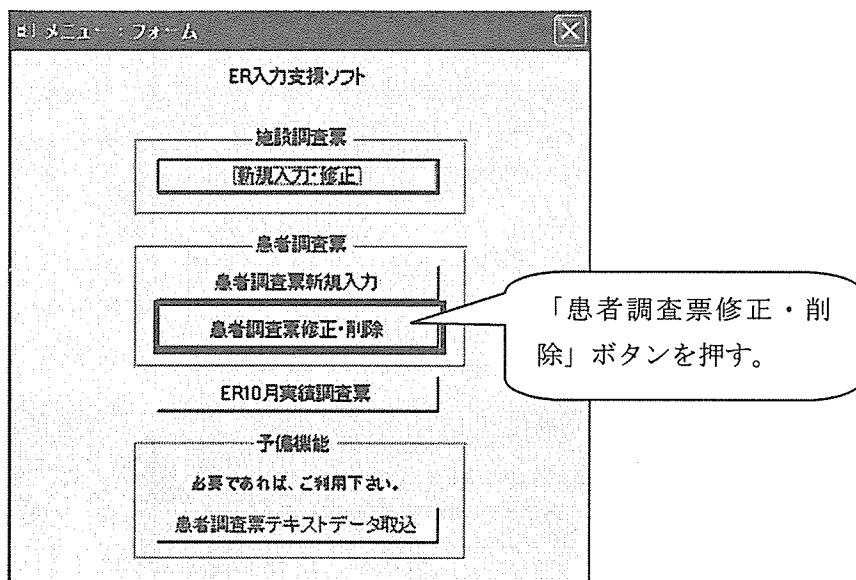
メニュー：フォーム

ER入力支援ソフト

施設調査票

新規入力・修正

患者調査票

患者調査票新規入力

患者調査票修正・削除

「患者調査票修正・削除」ボタンを押す。

ER10月実績調査票

予備機能

必要であれば、ご利用下さい。

患者調査票テキストデータ取込